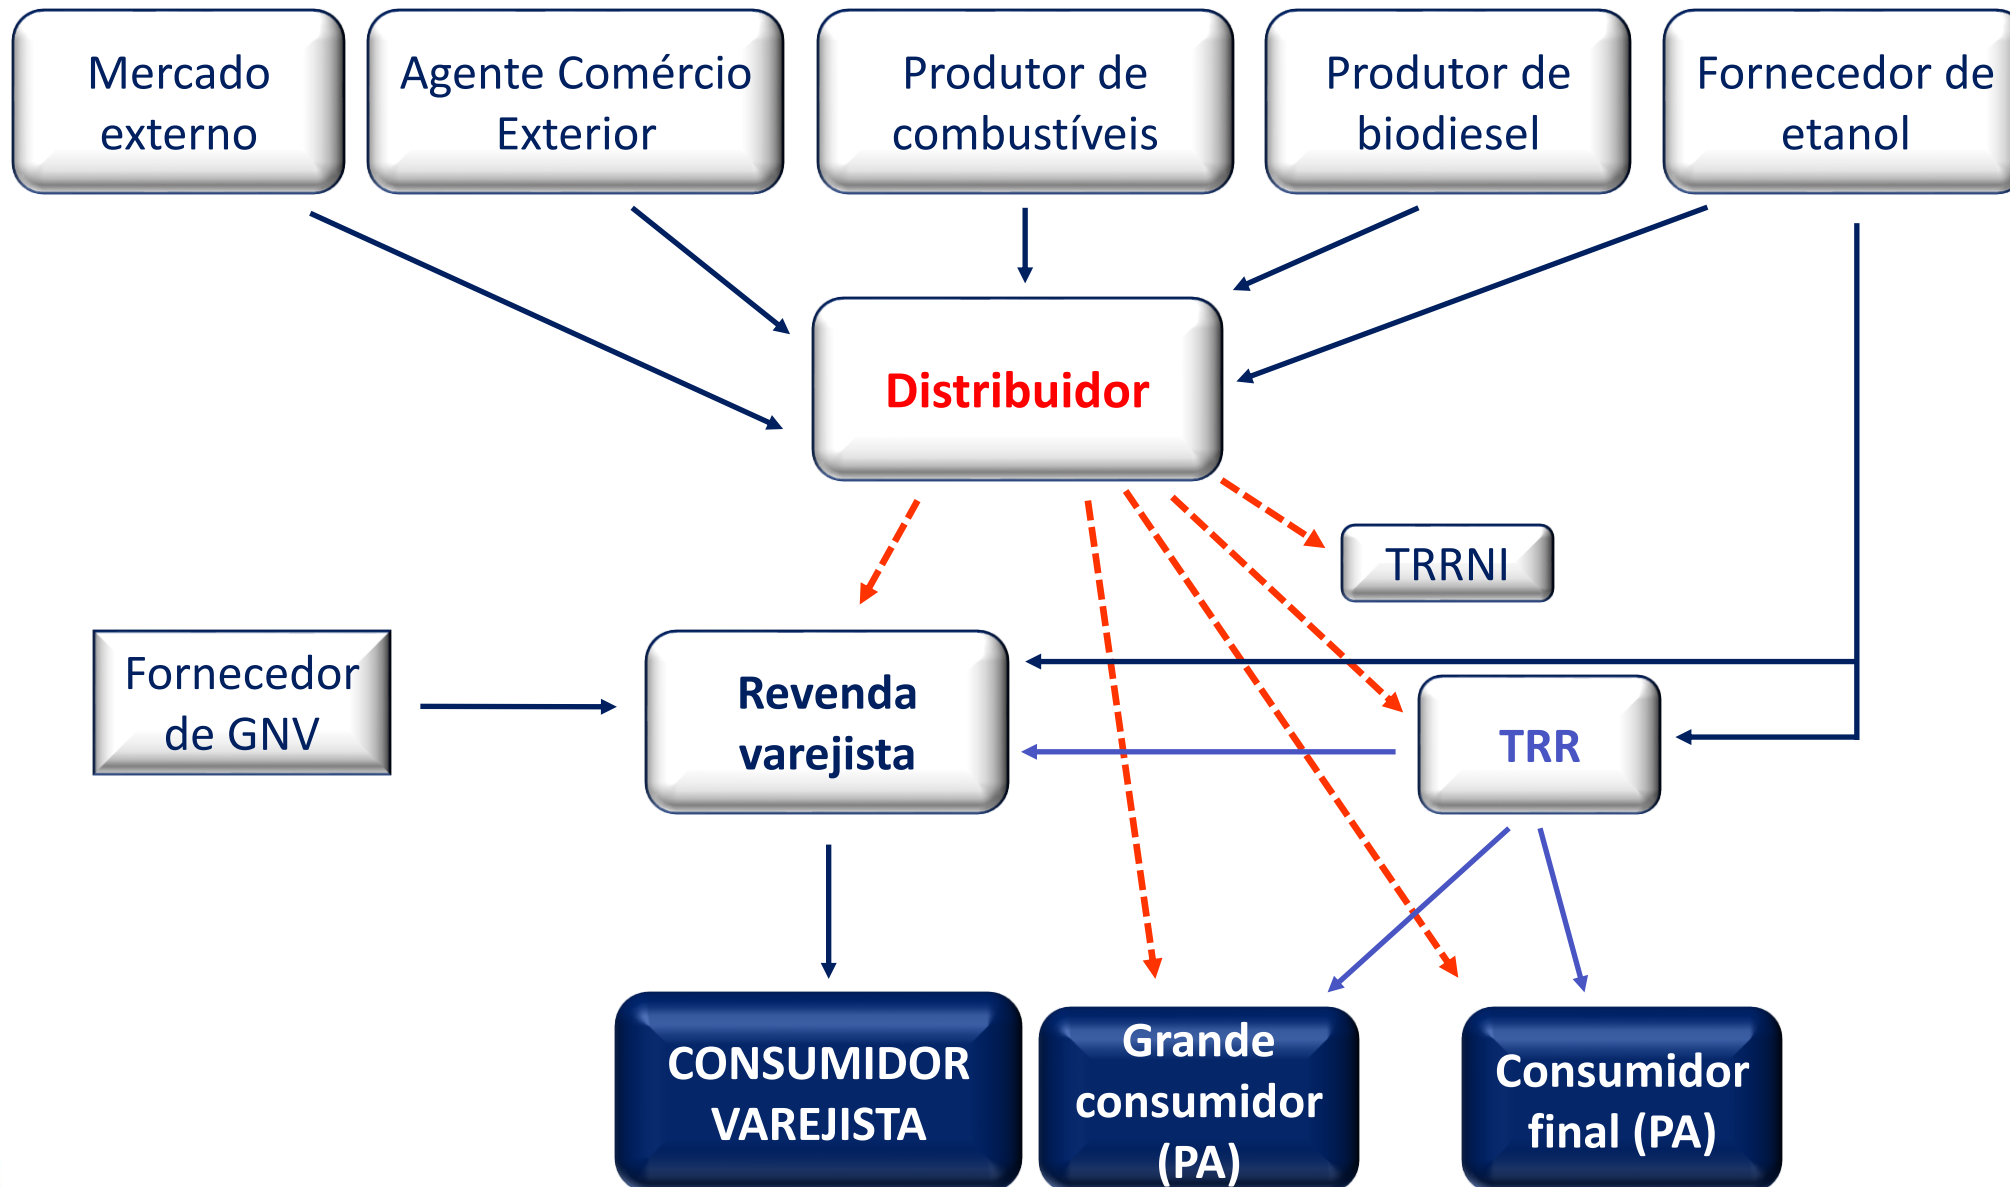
Mercado externo

Agente Comércio Exterior

Produtor de combustíveis

Produtor de biodiesel

Fornecedor de etanol

Distribuidor

TRRNI

Fornecedor de GNV

Revenda varejista

TRR

CONSUMIDOR VAREJISTA

Grande consumidor (PA)

Consumidor final (PA)